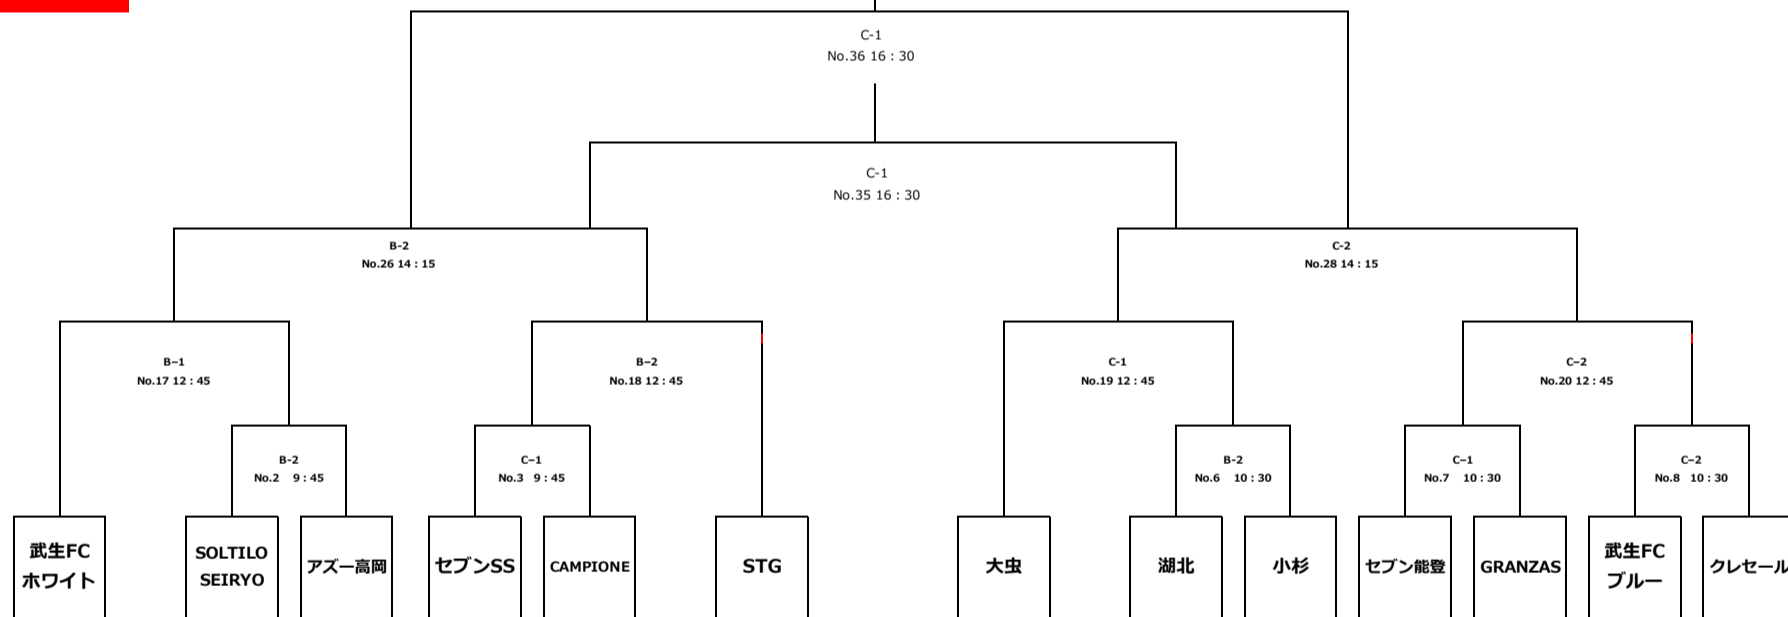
C-1
No.36 16 : 30

C-1
No.35 16 : 30

B-2
No.26 14 : 15

C-2
No.28 14 : 15

B-1
No.17 12 : 45

B-2
No.18 12 : 45

C-1
No.19 12 : 45

C-2
No.20 12 : 45

B-2
No.2 9 : 45

C-1
No.3 9 : 45

B-2
No.6 10 : 30

C-1
No.7 10 : 30

C-2
No.8 10 : 30

武生FC ホワイト

SOLTILO SEIRYO

アズー高岡

セブンSS

CAMPIONE

STG

大虫

湖北

小杉

セブン能登

GRANZAS

武生FC ブルー

クレセール